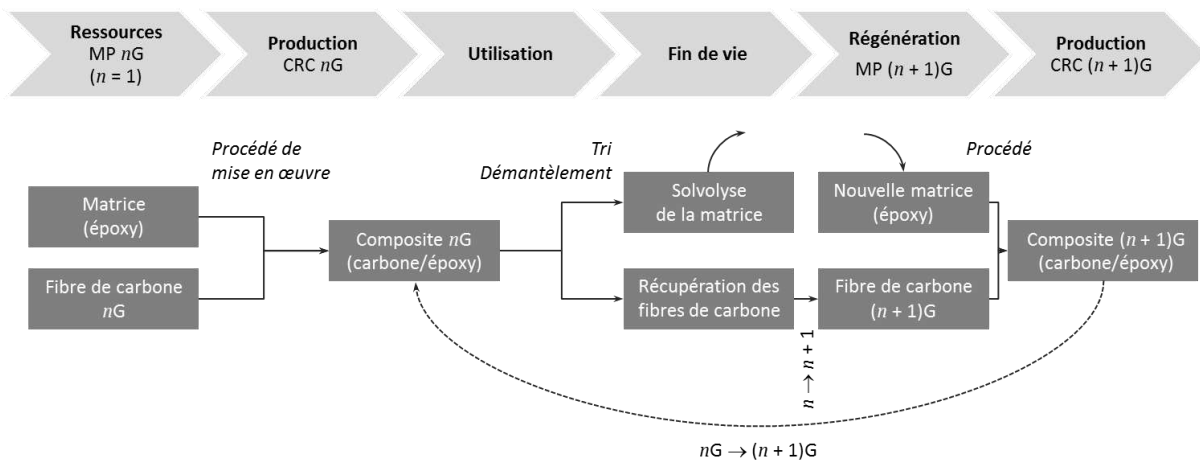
Ressources
MP $n$G
($n$ = 1)

Production
CRC $n$G

Utilisation

Fin de vie

Régénération
MP ($n$ + 1)G

Production
CRC ($n$ + 1)G

Procédé de mise en œuvre

Tri
Démantèlement

Procédé

Matrice
(époxy)

Fibre de carbone
$n$G

Composite $n$G
(carbone/époxy)

Solvolyse
de la matrice

Récupération des fibres de carbone

Nouvelle matrice
(époxy)

Fibre de carbone
($n$ + 1)G

Composite ($n$ + 1)G
(carbone/époxy)

$n \rightarrow n + 1$

$n$G $\rightarrow$ ($n$ + 1)G